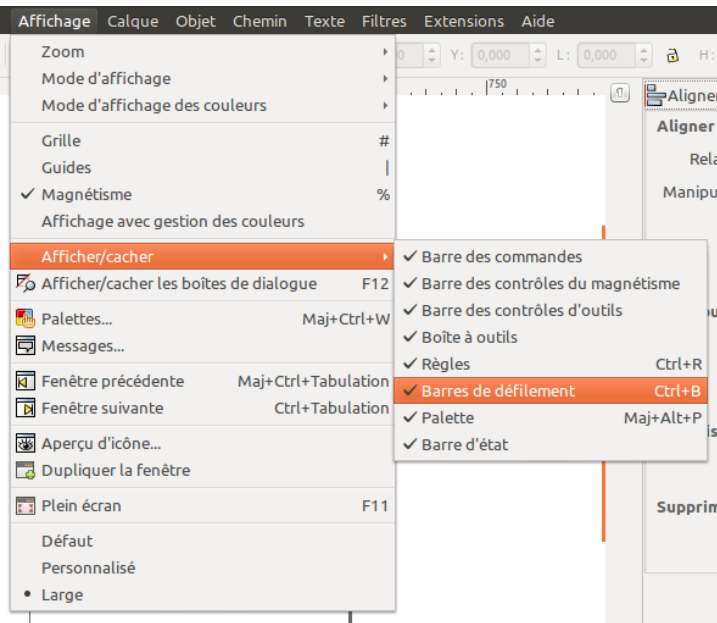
Affichage Calque Objet Chemin Texte Filtres Extensions Aide

Zoom
Mode d'affichage
Mode d'affichage des couleurs

Grille #
Guides |
✓ Magnétisme %
Affichage avec gestion des couleurs

Afficher/cacher
Afficher/cacher les boîtes de dialogue F12

Palettes... Maj+Ctrl+W
Messages...

Fenêtre précédente Maj+Ctrl+Tabulation
Fenêtre suivante Ctrl+Tabulation

Aperçu d'icône...
Dupliquer la fenêtre

Plein écran F11

Défaut
Personnalisé
• Large

✓ Barre des commandes
✓ Barre des contrôles du magnétisme
✓ Barre des contrôles d'outils
✓ Boîte à outils
✓ Règles Ctrl+R
✓ Barres de défilement Ctrl+B
✓ Palette Maj+Alt+P
✓ Barre d'état

Y: 0,000 L: 0,000 H:
750
Aligner
Aligner
Rela
Manipu
Supprim